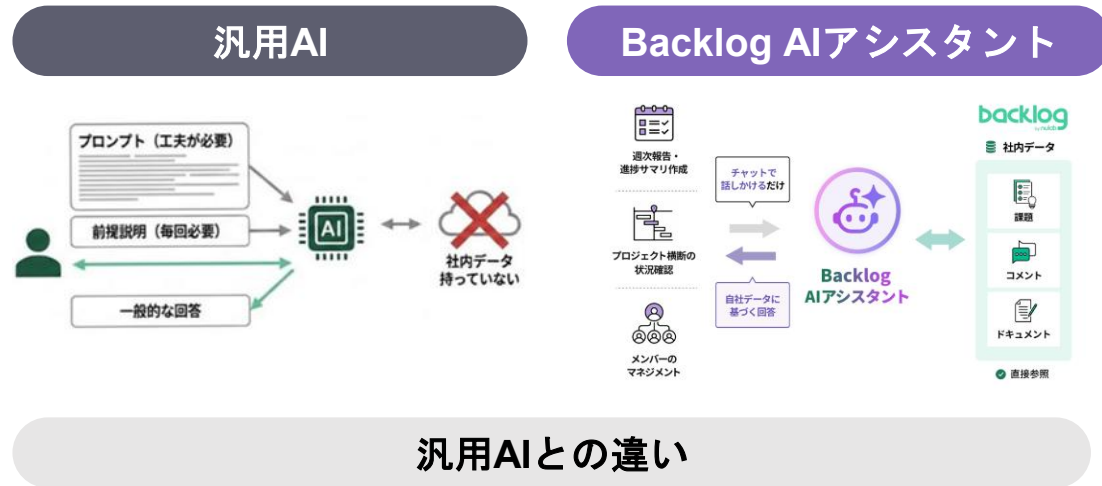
汎用AI

Backlog AIアシスタント

プロンプト（工夫が必要）

前提説明（毎回必要）

AI

社内データ持っていない

一般的な回答

週次報告・進捗サマリ作成

プロジェクト横断の状況確認

メンバーのマネジメント

チャットで話しかけるだけ

自社データに基づく回答

Backlog AIアシスタント

backlog by nulab

社内データ

課題

コメント

ドキュメント

直接参照

汎用AIとの違い